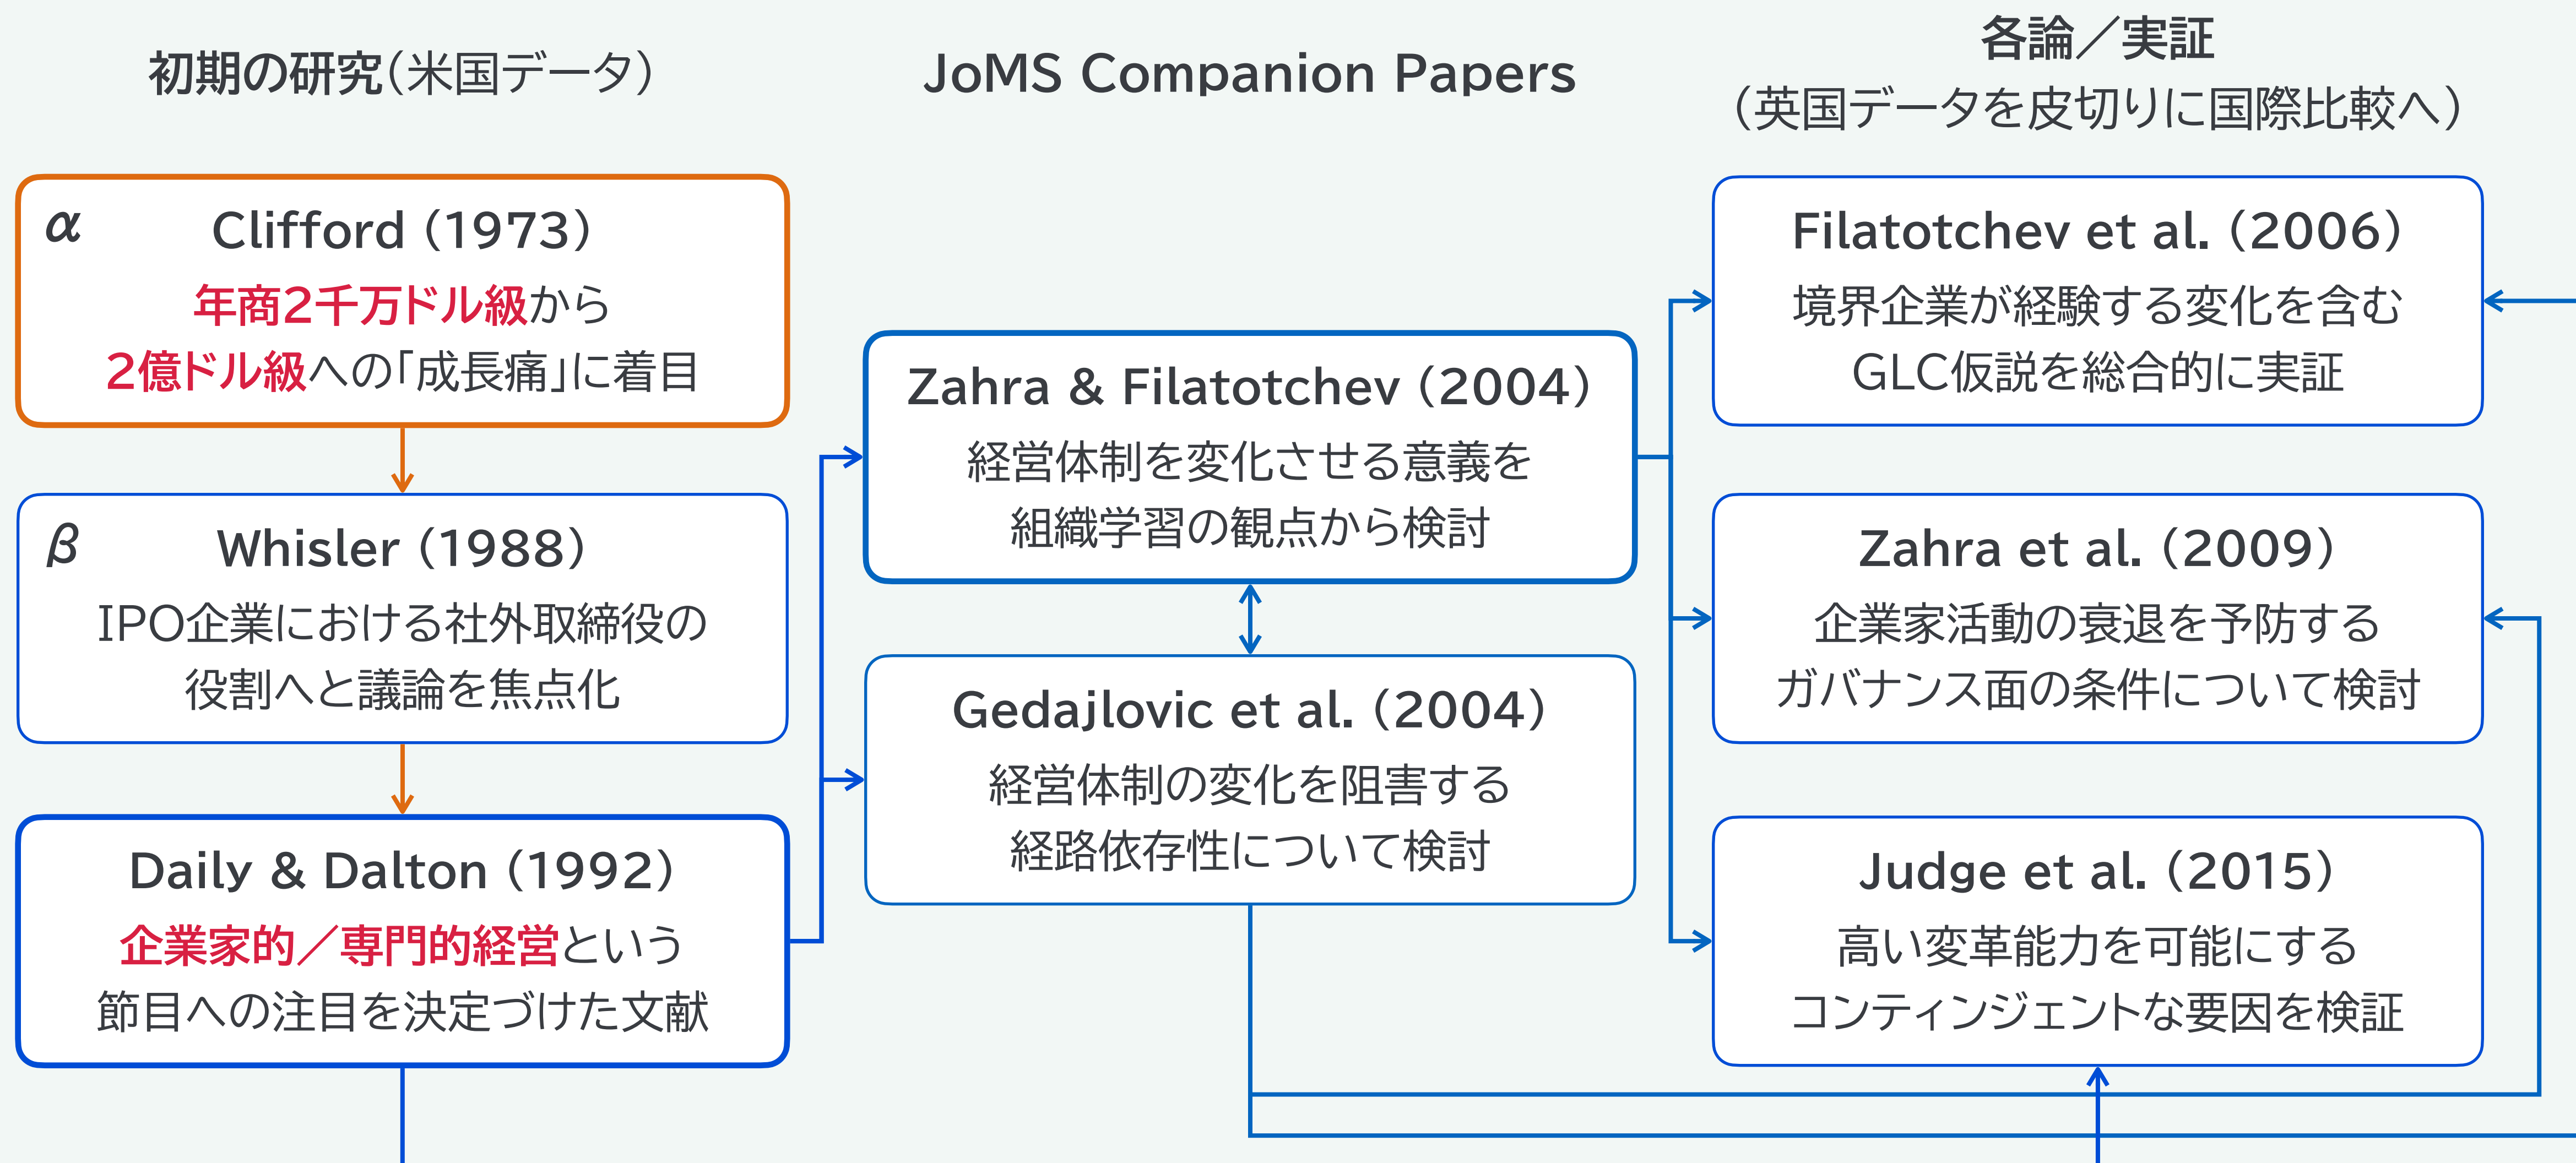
初期の研究（米国データ）

JoMS Companion Papers

各論／実証
（英国データを皮切りに国際比較へ）

$\alpha$ Clifford (1973)
年商2千万ドル級から
2億ドル級への「成長痛」に着目

$\beta$ Whisler (1988)
IPO企業における社外取締役の
役割へと議論を焦点化

Daily & Dalton (1992)
企業家的／専門的経営という
節目への注目を決定づけた文献

Zahra & Filatotchev (2004)
経営体制を変化させる意義を
組織学習の観点から検討

Gedajlovic et al. (2004)
経営体制の変化を阻害する
経路依存性について検討

Filatotchev et al. (2006)
境界企業が経験する変化を含む
GLC仮説を総合的に実証

Zahra et al. (2009)
企業家活動の衰退を予防する
ガバナンス面の条件について検討

Judge et al. (2015)
高い変革能力を可能にする
コンティンジェントな要因を検証